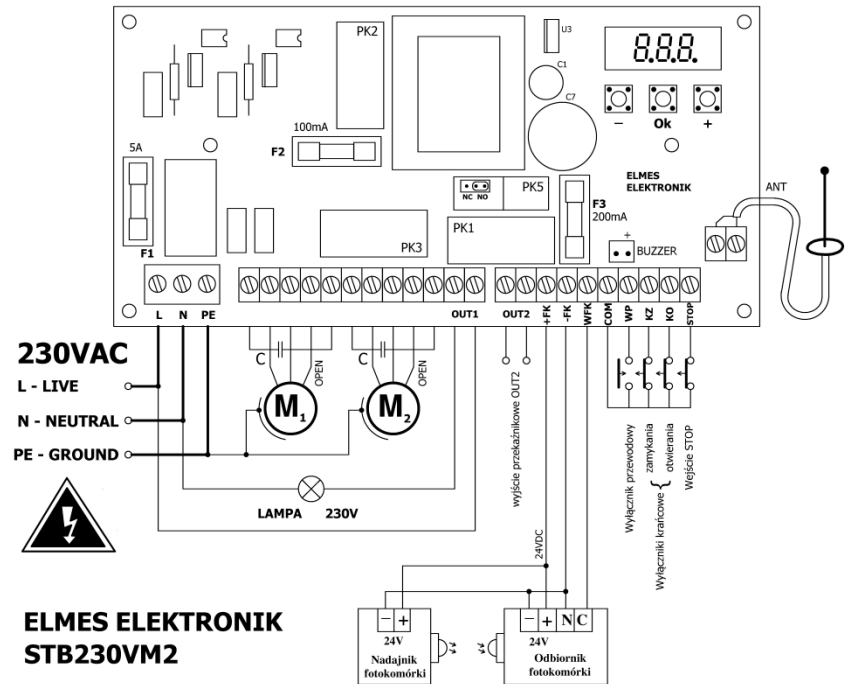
PK2
U3
8.8.8.
C1
C7
$-$ Ok +
100mA
F2
5A
ELMES ELEKTRONIK
NC NO
PK5
F3
200mA
ANT
PK1
PK3
+
BUZZER
F1
L N PE
OUT1
OUT2 +FK -FK WFK COM WP KZ KO STOP

230VAC
L - LIVE
N - NEUTRAL
PE - GROUND

C
OPEN
$M_1$
C
OPEN
$M_2$

wyjście przekaźnikowe OUT2
Wyłącznik przewodowy
Wyłączniki krańcowe { zamykania otwierania
Wejście STOP

LAMPA 230V
24VDC

ELMES ELEKTRONIK
STB230VM2

$-$ +
24V
Nadajnik fotokomórki

$-$ + N C
24V
Odbiornik fotokomórki